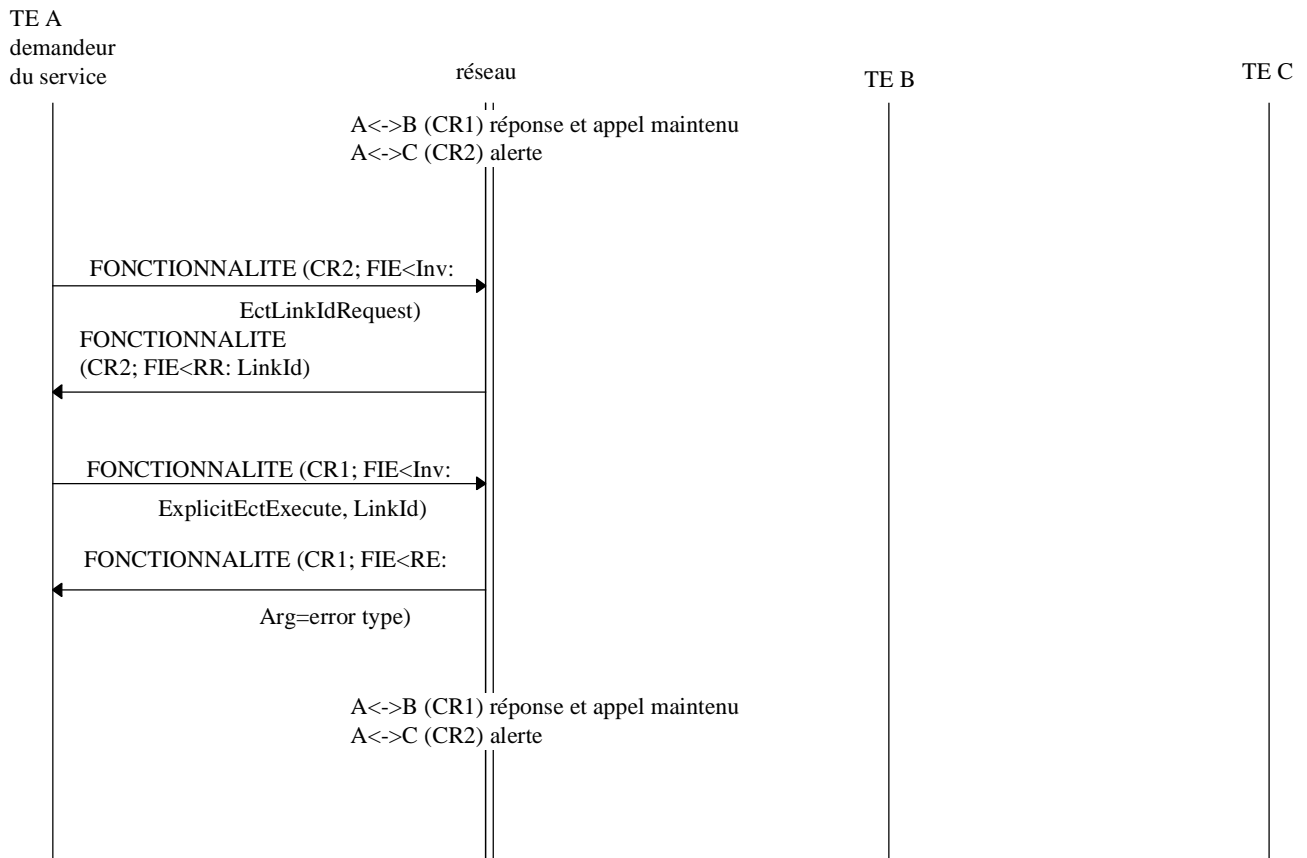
TE A
demandeur
du service

réseau

TE B

TE C

A<->B (CR1) réponse et appel maintenu
A<->C (CR2) alerte

FONCTIONNALITE (CR2; FIE<Inv:
EctLinkIdRequest)

FONCTIONNALITE
(CR2; FIE<RR: LinkId)

FONCTIONNALITE (CR1; FIE<Inv:
ExplicitEctExecute, LinkId)

FONCTIONNALITE (CR1; FIE<RE:
Arg=error type)

A<->B (CR1) réponse et appel maintenu
A<->C (CR2) alerte